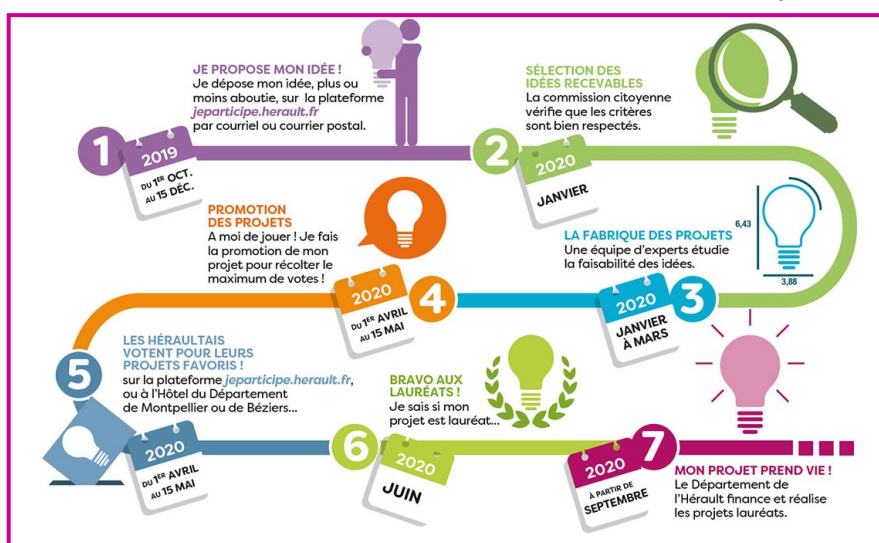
1
2019
DU 1ER OCT. AU 15 DÉC.

JE PROPOSE MON IDÉE !
Je dépose mon idée, plus ou moins aboutie, sur la plateforme jeparticipe.herault.fr par courriel ou courrier postal.

2
2020
JANVIER

SÉLECTION DES IDÉES RECEVABLES
La commission citoyenne vérifie que les critères sont bien respectés.

3
2020
JANVIER À MARS

LA FABRIQUE DES PROJETS
Une équipe d'experts étudie la faisabilité des idées.

6,43
3,88

4
2020
DU 1ER AVRIL AU 15 MAI

PROMOTION DES PROJETS
A moi de jouer ! Je fais la promotion de mon projet pour récolter le maximum de votes !

5
2020
DU 1ER AVRIL AU 15 MAI

LES HÉRAULTAIS VOTENT POUR LEURS PROJETS FAVORIS !
sur la plateforme jeparticipe.herault.fr, ou à l'Hôtel du Département de Montpellier ou de Béziers...

6
2020
JUIN

BRAVO AUX LAURÉATS !
Je sais si mon projet est lauréat...

7
2020
À PARTIR DE SEPTEMBRE

MON PROJET PREND VIE !
Le Département de l'Hérault finance et réalise les projets lauréats.